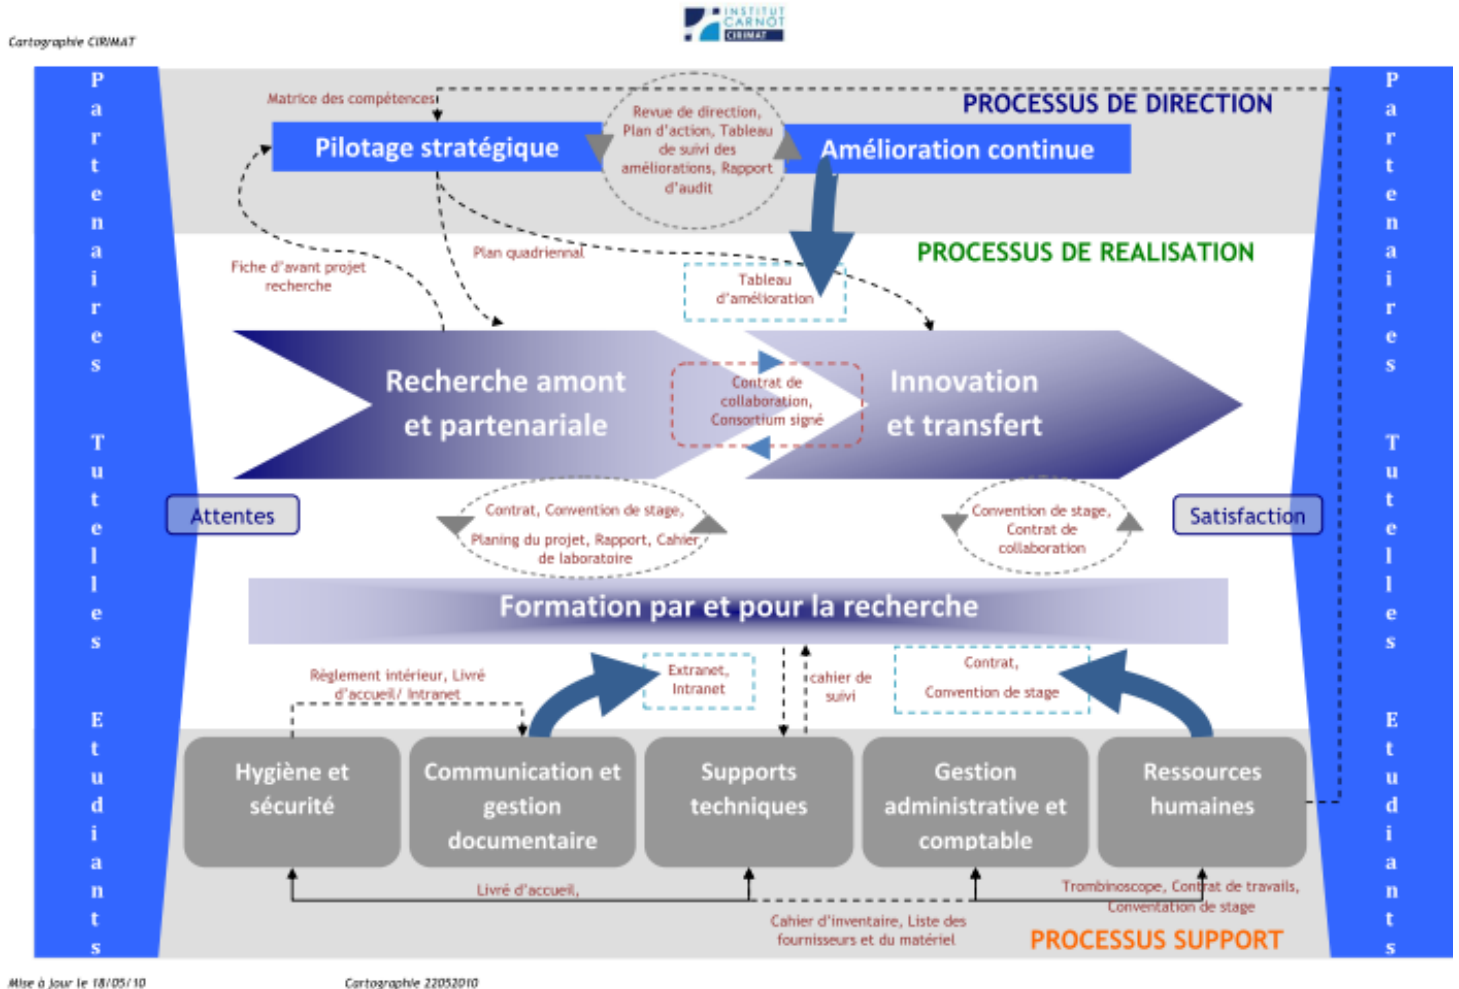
Cartographie CIRIMAT

INSTITUT CARNOT CIRIMAT

Partenaires Tutelles Etudiants

PROCESSUS DE DIRECTION

Matrice des compétences

Pilotage stratégique

Revue de direction, Plan d'action, Tableau de suivi des améliorations, Rapport d'audit

Amélioration continue

PROCESSUS DE REALISATION

Fiche d'avant projet recherche

Plan quadriennal

Tableau d'amélioration

Recherche amont et partenariale

Contrat de collaboration, Consortium signé

Innovation et transfert

Attentes

Contrat, Convention de stage, Planing du projet, Rapport, Cahier de laboratoire

Convention de stage, Contrat de collaboration

Satisfaction

Formation par et pour la recherche

Règlement intérieur, Livré d'accueil/ Intranet

Extranet, Intranet

cahier de suivi

Contrat, Convention de stage

Hygiène et sécurité

Communication et gestion documentaire

Supports techniques

Gestion administrative et comptable

Ressources humaines

Livré d'accueil,

Trombinoscope, Contrat de travails, Conventation de stage

Cahier d'inventaire, Liste des fournisseurs et du matériel

PROCESSUS SUPPORT

Partenaires Tutelles Etudiants

Mise à Jour le 18/05/10

Cartographie 22052010